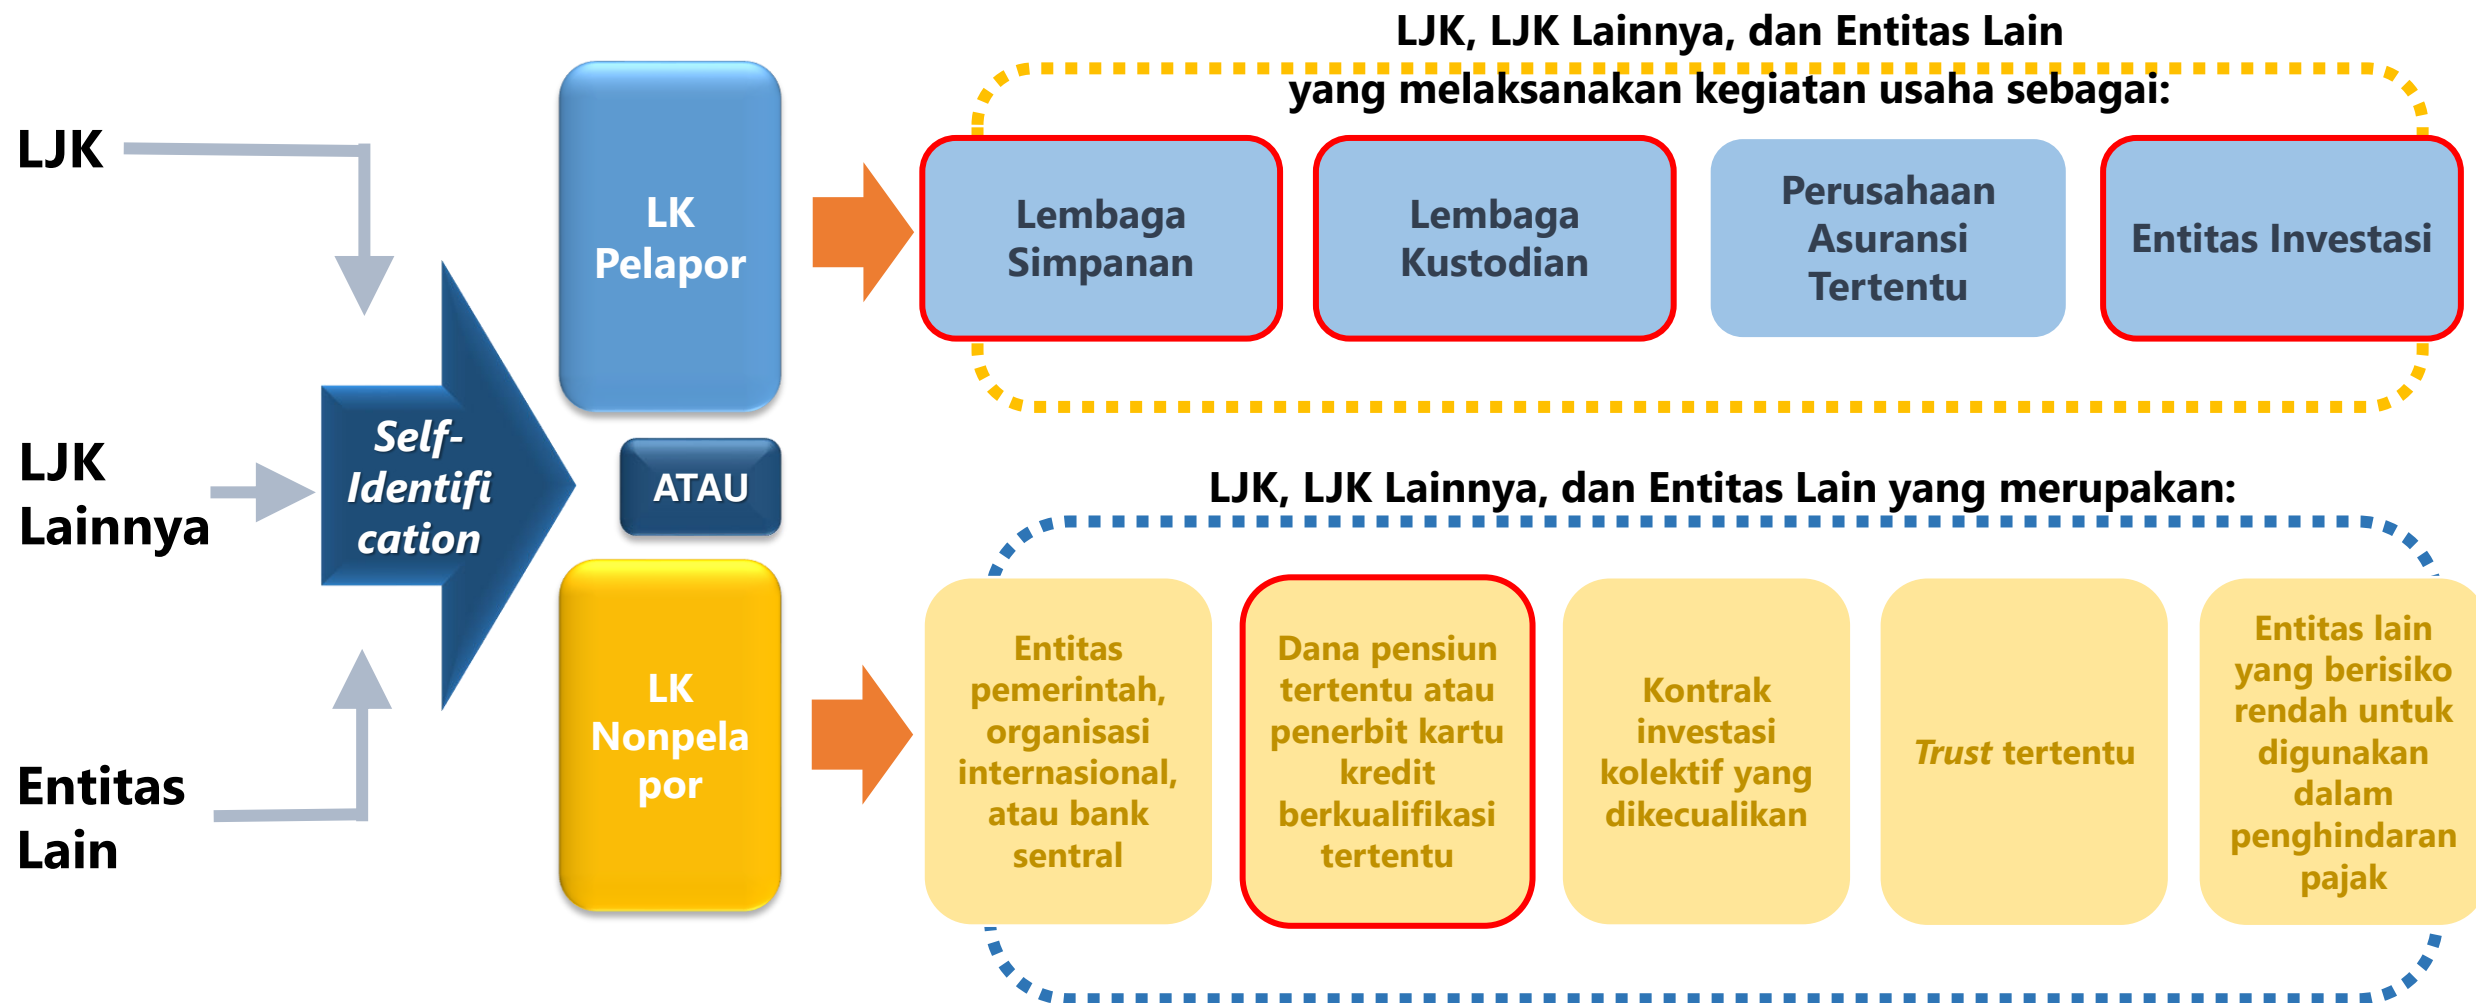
LJK

LJK Lainnya

Entitas Lain

Self-Identification

LK Pelapor

ATAU

LK Nonpelapor

LJK, LJK Lainnya, dan Entitas Lain yang melaksanakan kegiatan usaha sebagai:

Lembaga Simpanan

Lembaga Kustodian

Perusahaan Asuransi Tertentu

Entitas Investasi

LJK, LJK Lainnya, dan Entitas Lain yang merupakan:

Entitas pemerintah, organisasi internasional, atau bank sentral

Dana pensiun tertentu atau penerbit kartu kredit berkualifikasi tertentu

Kontrak investasi kolektif yang dikecualikan

*Trust* tertentu

Entitas lain yang berisiko rendah untuk digunakan dalam penghindaran pajak